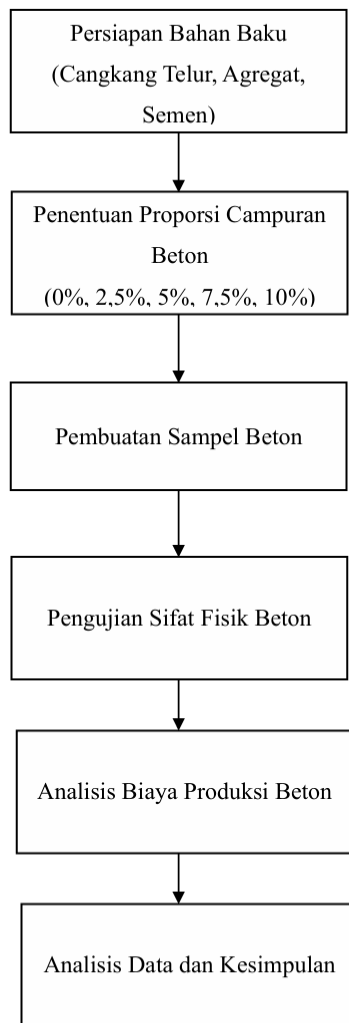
Persiapan Bahan Baku (Cangkang Telur, Agregat, Semen)

Penentuan Proporsi Campuran Beton (0%, 2,5%, 5%, 7,5%, 10%)

Pembuatan Sampel Beton

Pengujian Sifat Fisik Beton

Analisis Biaya Produksi Beton

Analisis Data dan Kesimpulan